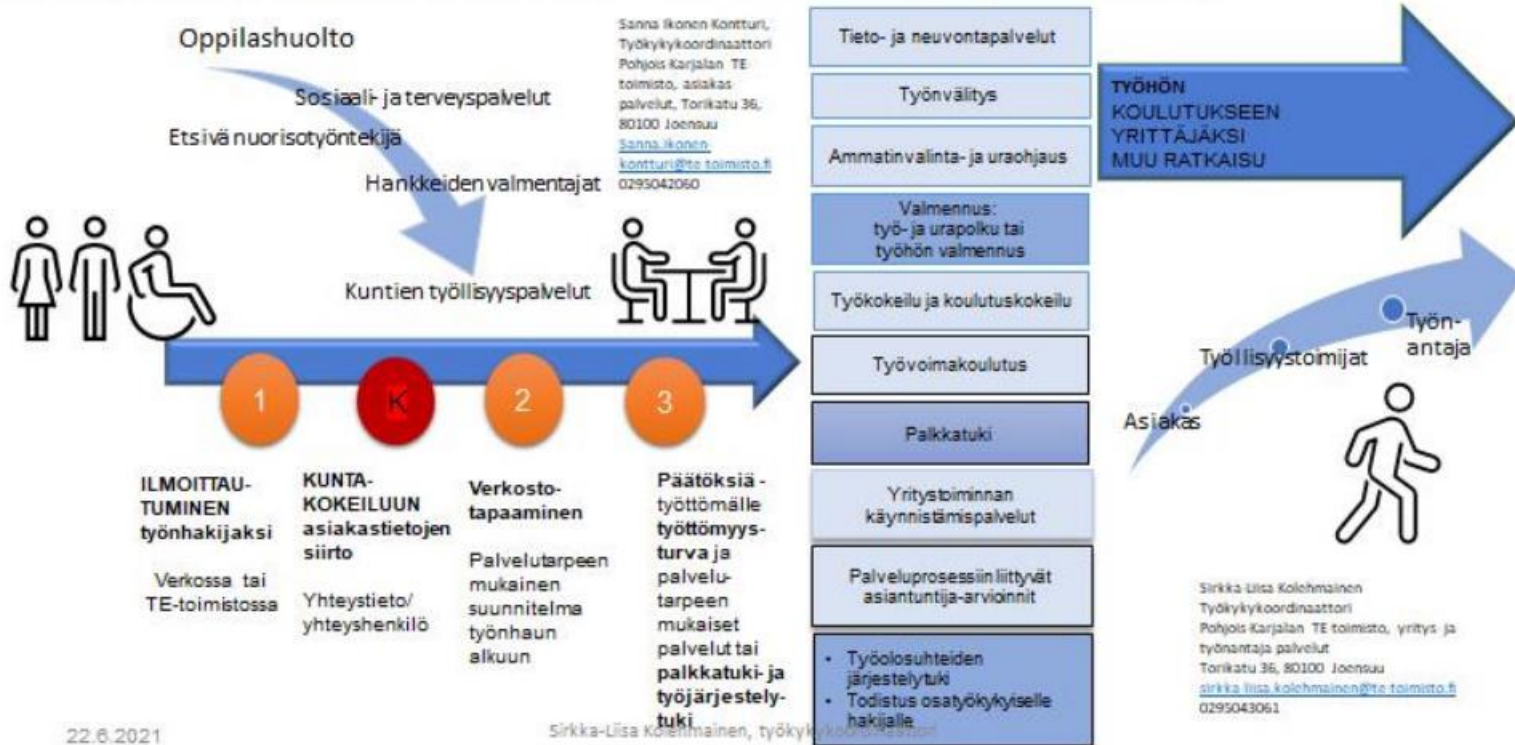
Oppilashuolto

Sosiaali- ja terveyspalvelut

Etsivä nuorisotyöntekijä

Hankkeiden valmentajat

Kuntien työllisyyspalvelut

Sanna Ikonen Kontturi, Työkykykoordinaattori Pohjois Karjalan TE toimisto, asiakas palvelut, Torikatu 36, 80100 Joensuu Sanna.ikonen-kontturi@te-toimisto.fi 0295042060

1

K

2

3

ILMOITTAUTUMINEN työnhakijaksi

Verkossa tai TE-toimistossa

KUNTAKOKEILUUN asiakastietojen siirto

Yhteystieto/ yhteyshenkilö

Verkostotapaaminen

Palvelutarpeen mukainen suunnitelma työnhaun alkuun

Päätöksiä - työttömälle työttömyysturva ja palvelutarpeen mukaiset palvelut tai palkkatuki- ja työjärjestelytuki

Tieto- ja neuvontapalvelut

Työnvälitys

Ammatinvalinta- ja uraohjaus

Valmennus: työ- ja urapolku tai työhön valmennus

Työkokeilu ja koulutuskokeilu

Työvoimakoulutus

Palkkatuki

Yritystoiminnan käynnistämispalvelut

Palveluprosessiin liittyvät asiantuntija-arvioinnit

• Työolosuhteiden järjestelytuki
• Todistus osatyökykyiselle hakijalle

TYÖHÖN
KOULUTUKSEEN
YRITTÄJÄKSI
MUU RATKAISU

Asiakas

Työllisyystoimijat

Työnantaja

Sirkka-Liisa Kolehmainen Työkykykoordinaattori Pohjois-Karjalan TE toimisto, yritys- ja työnantaja palvelut Torikatu 36, 80100 Joensuu sirkka.liisa.kolehmainen@te-toimisto.fi 0295043061

22.6.2021

Sirkka-Liisa Kolehmainen, työkyky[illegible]